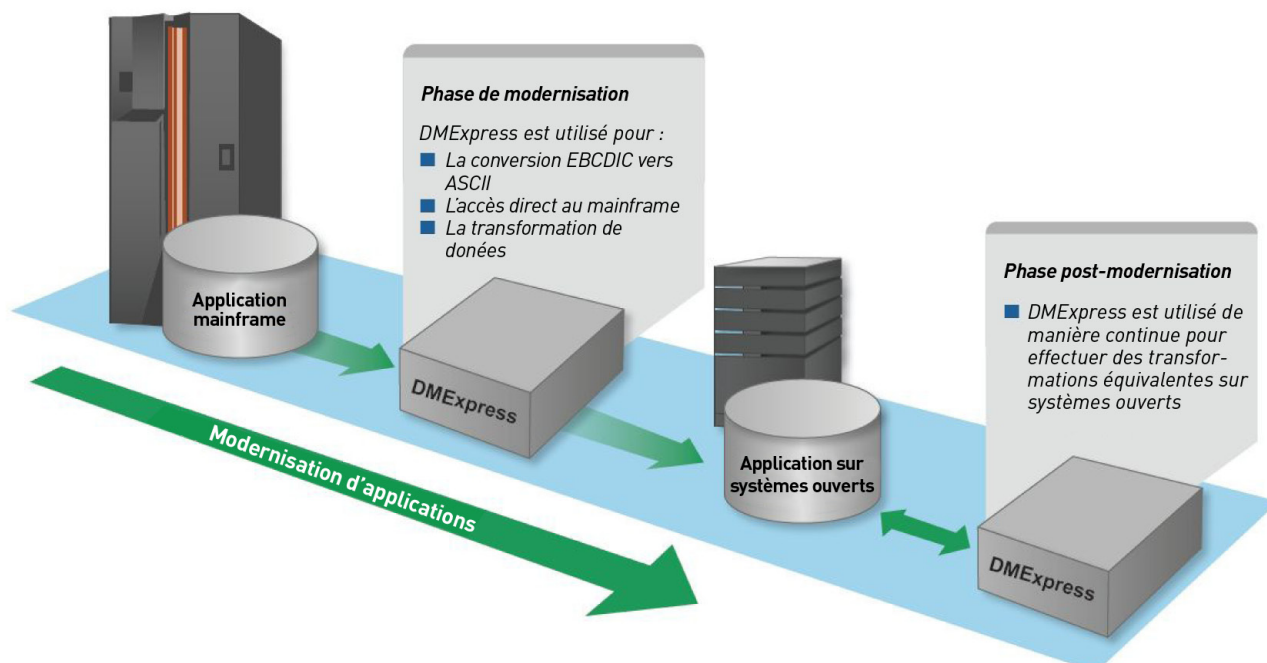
Phase de modernisation

DMExpress est utilisé pour :

- La conversion EBCDIC vers ASCII
- L'accès direct au mainframe
- La transformation de donées

Application mainframe

DMExpress

Modernisation d'applications

Application sur systèmes ouverts

Phase post-modernisation

- DMExpress est utilisé de manière continue pour effectuer des transformations équivalentes sur systèmes ouverts

DMExpress